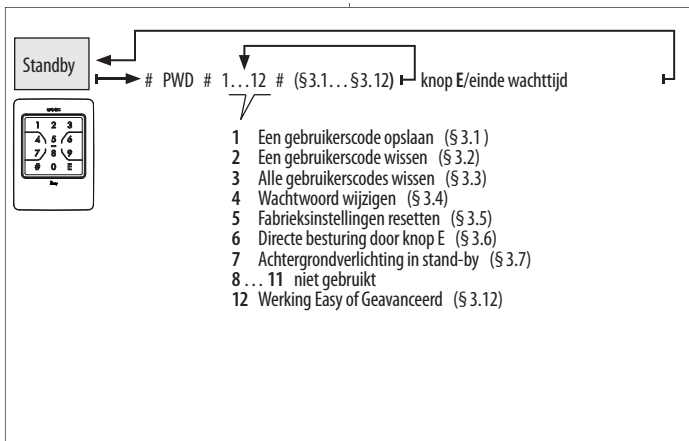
Standby

# PWD # 1…12 # (§3.1…§3.12) knop **E**/einde wachttijd

1 2 3
4 5 6
7 8 9
# 0 E

**1** Een gebruikerscode opslaan (§ 3.1 )
**2** Een gebruikerscode wissen (§ 3.2)
**3** Alle gebruikerscodes wissen (§ 3.3)
**4** Wachtwoord wijzigen (§ 3.4)
**5** Fabrieksinstellingen resetten (§ 3.5)
**6** Directe besturing door knop E (§ 3.6)
**7** Achtergrondverlichting in stand-by (§ 3.7)
**8 … 11** niet gebruikt
**12** Werking Easy of Geavanceerd (§ 3.12)